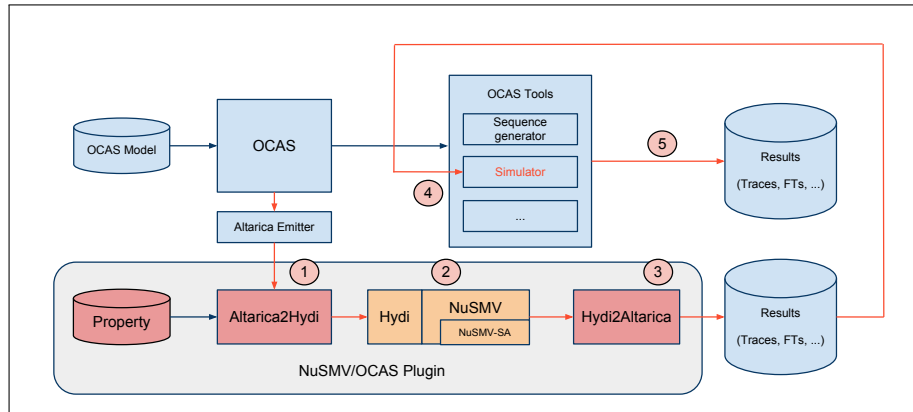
OCAS Model

OCAS

OCAS Tools

Sequence generator

Simulator

...

Altarica Emitter

Results

(Traces, FTs, ...)

1

2

3

4

5

Property

Altarica2Hydi

Hydi

NuSMV

NuSMV-SA

Hydi2Altarica

Results

(Traces, FTs, ...)

NuSMV/OCAS Plugin